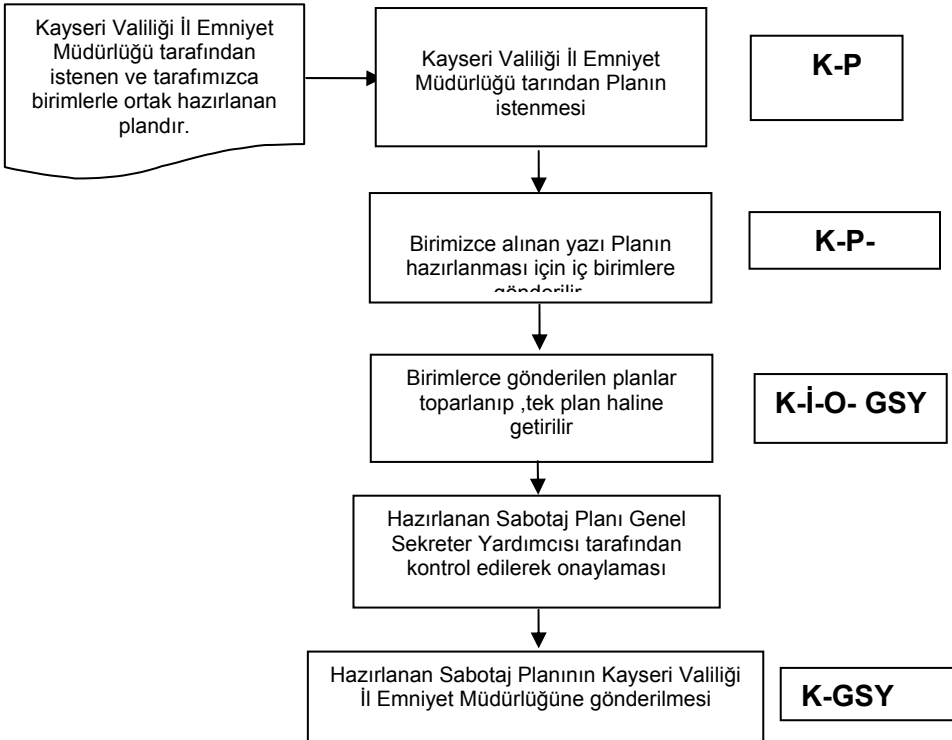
Kayseri Valiliği İl Emniyet Müdürlüğü tarafından istenen ve tarafımızca birimlerle ortak hazırlanan plandır.

Kayseri Valiliği İl Emniyet Müdürlüğü tarından Planın istenmesi

K-P

Birimizce alınan yazı Planın hazırlanması için iç birimlere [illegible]

K-P-

Birimlerce gönderilen planlar toparlanıp ,tek plan haline getirilir

K-İ-O- GSY

Hazırlanan Sabotaj Planı Genel Sekreter Yardımcısı tarafından kontrol edilerek onaylaması

Hazırlanan Sabotaj Planının Kayseri Valiliği İl Emniyet Müdürlüğüne gönderilmesi

K-GSY